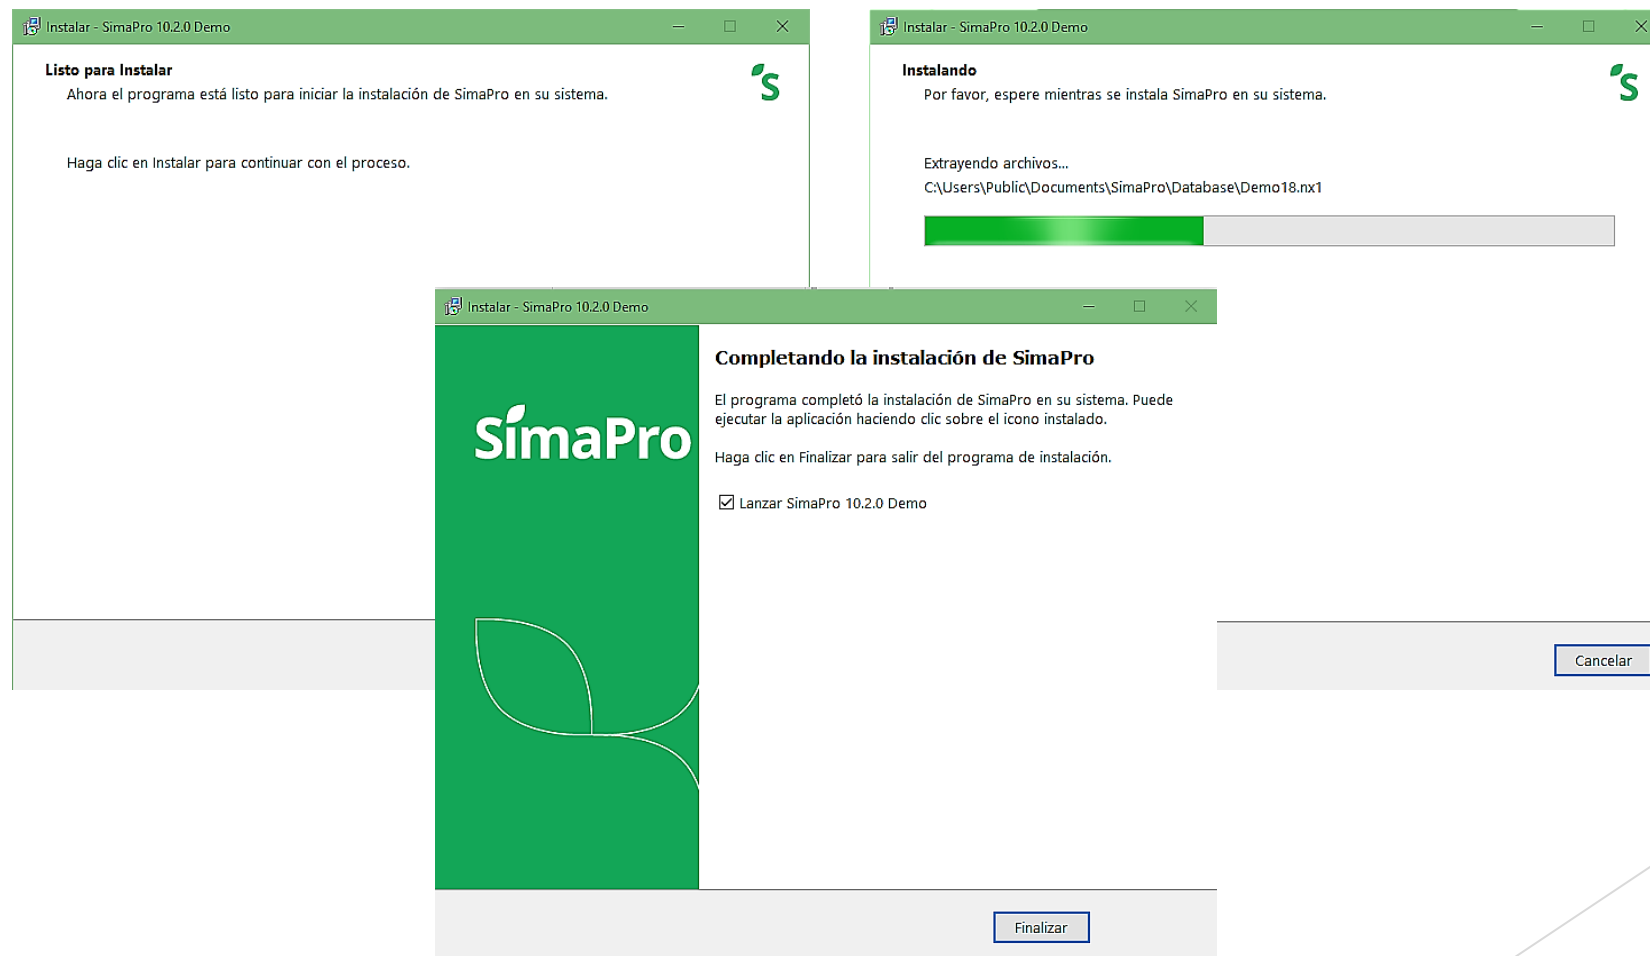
Instalar - SimaPro 10.2.0 Demo

Listo para Instalar

Ahora el programa está listo para iniciar la instalación de SimaPro en su sistema.

Haga clic en Instalar para continuar con el proceso.

Instalar - SimaPro 10.2.0 Demo

Instalando

Por favor, espere mientras se instala SimaPro en su sistema.

Extrayendo archivos...

C:\Users\Public\Documents\SimaPro\Database\Demo18.nx1

Cancelar

Instalar - SimaPro 10.2.0 Demo

SimaPro

Completando la instalación de SimaPro

El programa completó la instalación de SimaPro en su sistema. Puede ejecutar la aplicación haciendo clic sobre el icono instalado.

Haga clic en Finalizar para salir del programa de instalación.

☑ Lanzar SimaPro 10.2.0 Demo

Finalizar